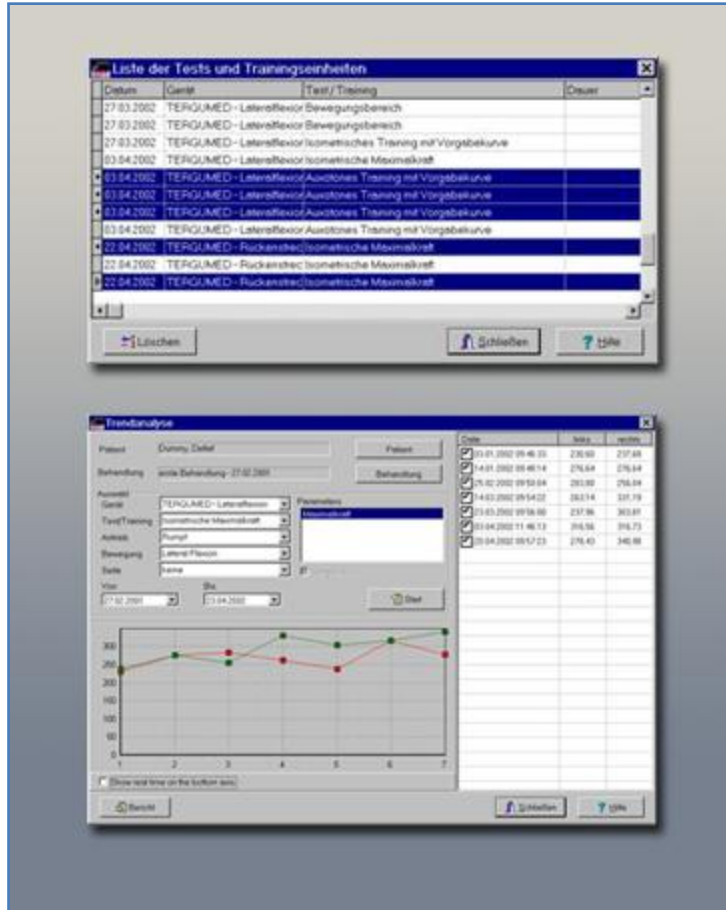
Liste der Tests und Trainingseinheiten

| Datum | Gerät | Test / Training | Dauer |
|---|---|---|---|
| 27.03.2002 | TERGUMED - Lateralflexion | Bewegungsbereich | |
| 27.03.2002 | TERGUMED - Lateralflexion | Bewegungsbereich | |
| 27.03.2002 | TERGUMED - Lateralflexion | Isometrisches Training mit Vorgabekurve | |
| 03.04.2002 | TERGUMED - Lateralflexion | Isometrische Maximalkraft | |
| 03.04.2002 | TERGUMED - Lateralflexion | Auxotones Training mit Vorgabekurve | |
| 03.04.2002 | TERGUMED - Lateralflexion | Auxotones Training mit Vorgabekurve | |
| 03.04.2002 | TERGUMED - Lateralflexion | Auxotones Training mit Vorgabekurve | |
| 03.04.2002 | TERGUMED - Lateralflexion | Auxotones Training mit Vorgabekurve | |
| 22.04.2002 | TERGUMED - Rückenstrecker | Isometrische Maximalkraft | |
| 22.04.2002 | TERGUMED - Rückenstrecker | Isometrische Maximalkraft | |
| 22.04.2002 | TERGUMED - Rückenstrecker | Isometrische Maximalkraft | |

Löschen
Schließen
Hilfe

Trendanalyse

Patient Dummy, Detlef
Patient
Behandlung erste Behandlung - 27.02.2001
Behandlung
Auswahl
Gerät TERGUMED - Lateralflexion
Test/Training Isometrische Maximalkraft
Anteil Rumpf
Bewegung Lateral Flexion
Seite keine
Parameters
Maximalkraft
Von 27.02.2001
Bis 23.04.2002
Start

300
250
200
150
100
50
0
1 2 3 4 5 6 7

Show real time on the bottom axis

| Date | links | rechts |
|---|---|---|
| 03.01.2002 09:46:33 | 230,60 | 237,69 |
| 14.01.2002 09:46:14 | 276,64 | 276,64 |
| 25.02.2002 09:50:04 | 283,80 | 256,04 |
| 14.03.2002 09:54:22 | 263,14 | 331,19 |
| 23.03.2002 09:56:00 | 237,96 | 303,81 |
| 03.04.2002 11:46:13 | 316,56 | 316,73 |
| 20.04.2002 09:17:23 | 276,43 | 340,86 |

Bericht
Schließen
Hilfe